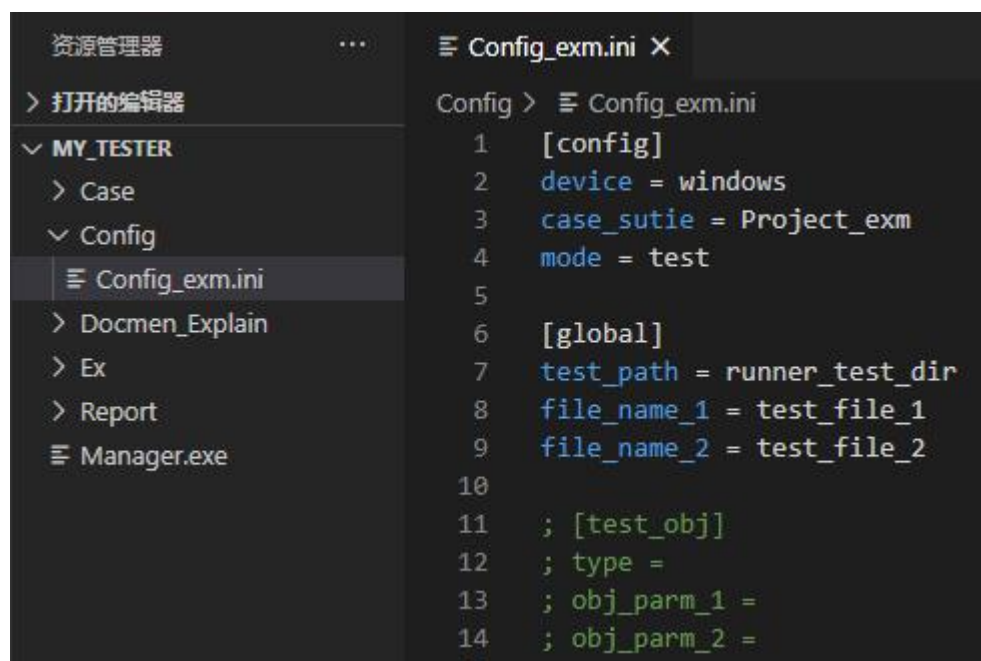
资源管理器 ···

> 打开的编辑器

∨ MY_TESTER

> Case

∨ Config

Config_exm.ini

> Docmen_Explain

> Ex

> Report

Manager.exe

Config_exm.ini ×

Config > Config_exm.ini

1 [config]
2 device = windows
3 case_sutie = Project_exm
4 mode = test
5
6 [global]
7 test_path = runner_test_dir
8 file_name_1 = test_file_1
9 file_name_2 = test_file_2
10
11 ; [test_obj]
12 ; type =
13 ; obj_parm_1 =
14 ; obj_parm_2 =